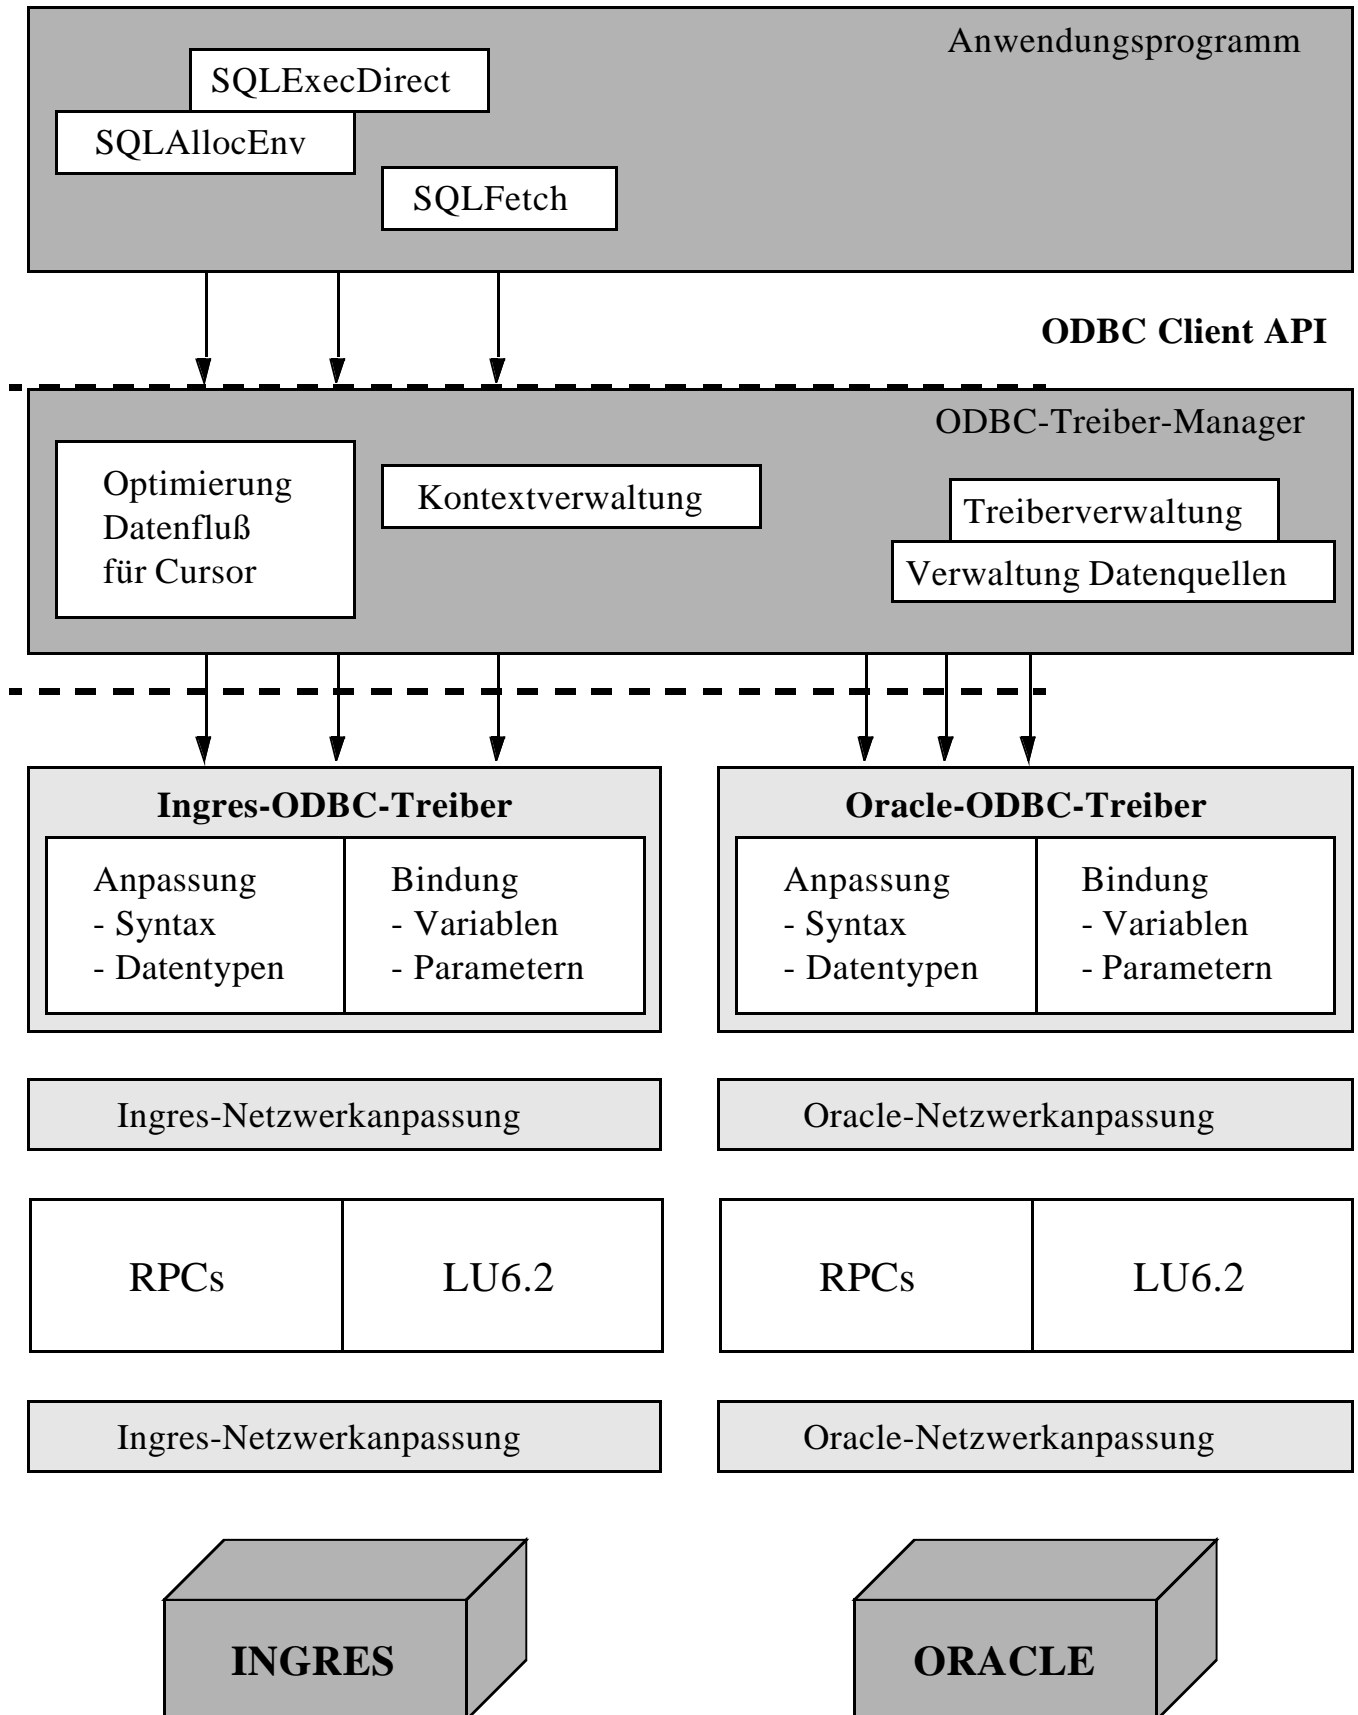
Anwendungsprogramm

SQLExecDirect

SQLAllocEnv

SQLFetch

ODBC Client API

ODBC-Treiber-Manager

Optimierung Datenfluß für Cursor

Kontextverwaltung

Treiberverwaltung

Verwaltung Datenquellen

Ingres-ODBC-Treiber

Anpassung
- Syntax
- Datentypen

Bindung
- Variablen
- Parametern

Oracle-ODBC-Treiber

Anpassung
- Syntax
- Datentypen

Bindung
- Variablen
- Parametern

Ingres-Netzwerkanpassung

Oracle-Netzwerkanpassung

RPCs

LU6.2

RPCs

LU6.2

Ingres-Netzwerkanpassung

Oracle-Netzwerkanpassung

INGRES

ORACLE